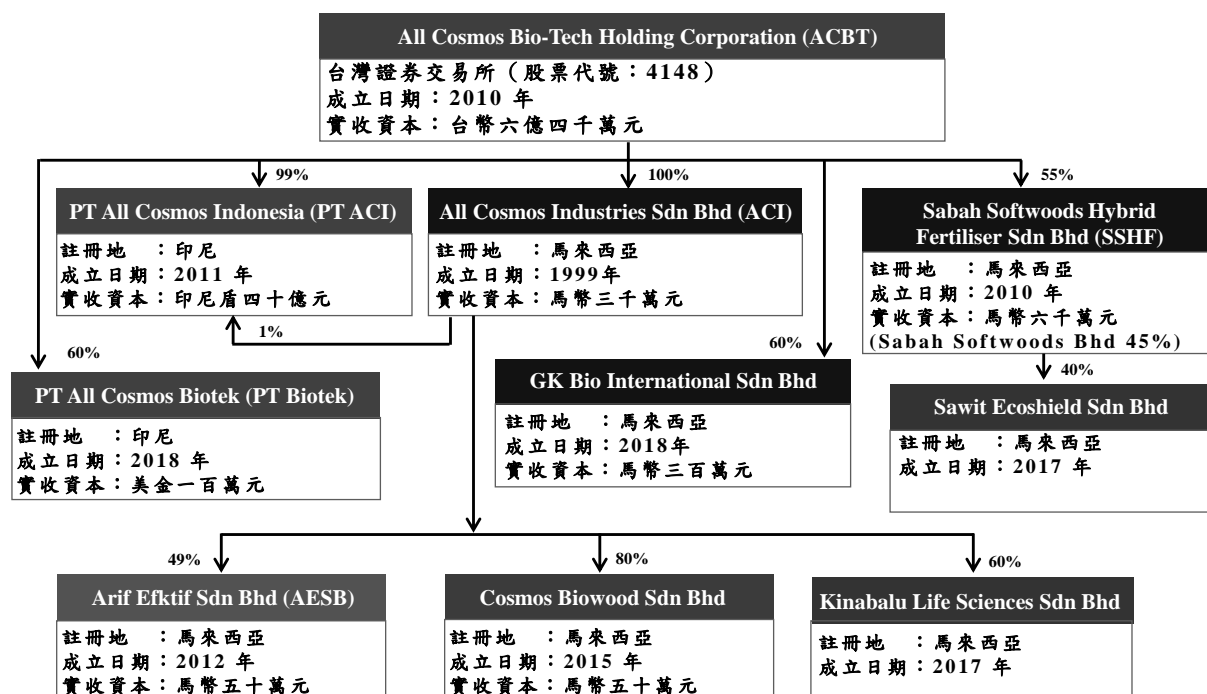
All Cosmos Bio-Tech Holding Corporation (ACBT)
台灣證券交易所（股票代號：4148）
成立日期：2010 年
實收資本：台幣六億四千萬元

99%

100%

55%

PT All Cosmos Indonesia (PT ACI)
註冊地　：印尼
成立日期：2011 年
實收資本：印尼盾四十億元

All Cosmos Industries Sdn Bhd (ACI)
註冊地　：馬來西亞
成立日期：1999年
實收資本：馬幣三千萬元

Sabah Softwoods Hybrid Fertiliser Sdn Bhd (SSHF)
註冊地　：馬來西亞
成立日期：2010 年
實收資本：馬幣六千萬元
(Sabah Softwoods Bhd 45%)

1%

60%

60%

40%

PT All Cosmos Biotek (PT Biotek)
註冊地　：印尼
成立日期：2018 年
實收資本：美金一百萬元

GK Bio International Sdn Bhd
註冊地　：馬來西亞
成立日期：2018年
實收資本：馬幣三百萬元

Sawit Ecoshield Sdn Bhd
註冊地　：馬來西亞
成立日期：2017 年

49%

80%

60%

Arif Efktif Sdn Bhd (AESB)
註冊地　：馬來西亞
成立日期：2012 年
實收資本：馬幣五十萬元

Cosmos Biowood Sdn Bhd
註冊地　：馬來西亞
成立日期：2015 年
實收資本：馬幣五十萬元

Kinabalu Life Sciences Sdn Bhd
註冊地　：馬來西亞
成立日期：2017 年